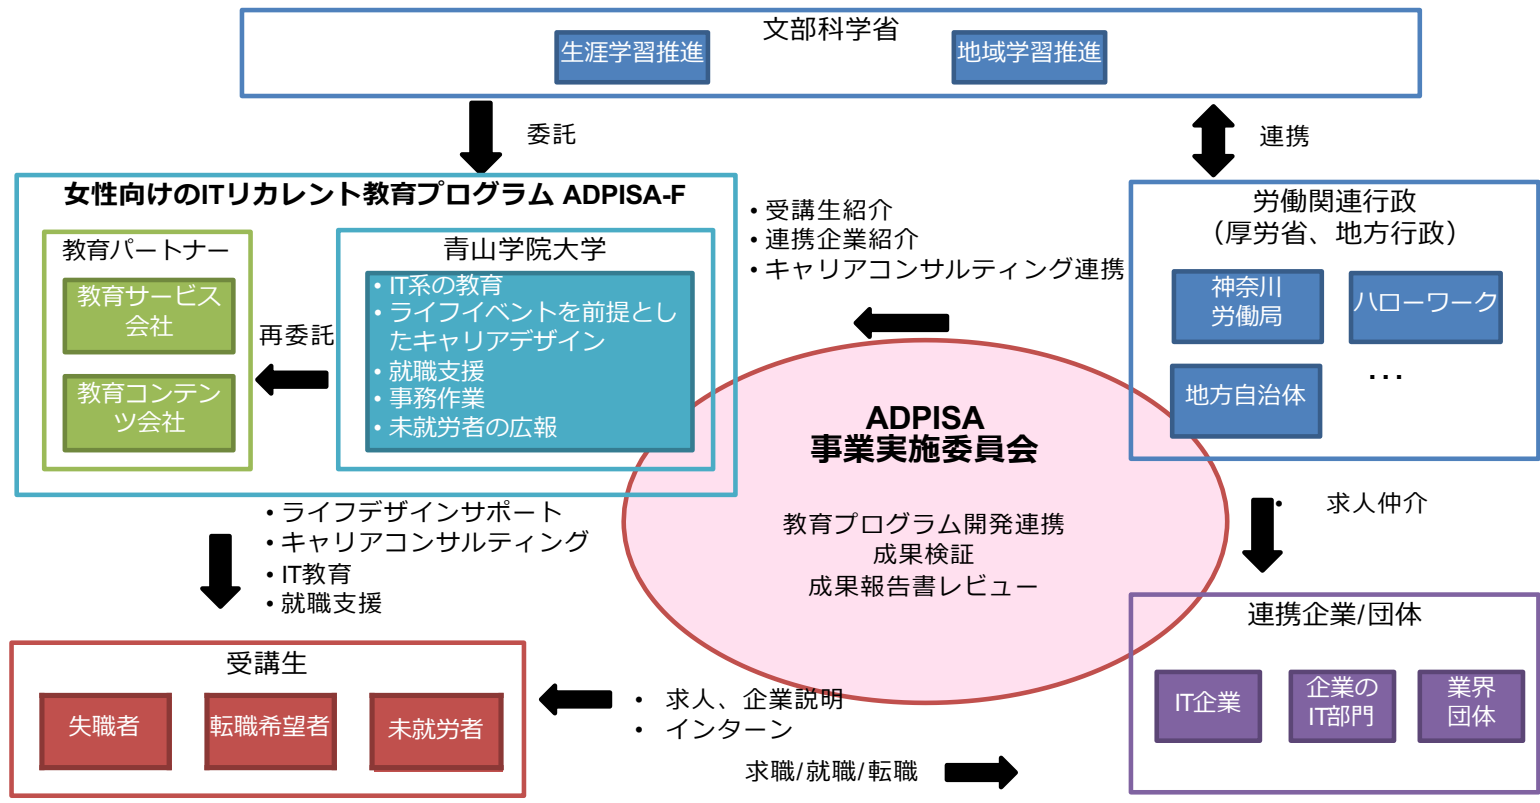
文部科学省

生涯学習推進

地域学習推進

委託

連携

女性向けのITリカレント教育プログラム ADPISA-F

教育パートナー

教育サービス会社

教育コンテンツ会社

再委託

青山学院大学

• IT系の教育
• ライフイベントを前提としたキャリアデザイン
• 就職支援
• 事務作業
• 未就労者の広報

• 受講生紹介
• 連携企業紹介
• キャリアコンサルティング連携

労働関連行政
（厚労省、地方行政）

神奈川労働局

ハローワーク

地方自治体

…

ADPISA
事業実施委員会

教育プログラム開発連携
成果検証
成果報告書レビュー

• 求人仲介

• ライフデザインサポート
• キャリアコンサルティング
• IT教育
• 就職支援

受講生

失職者

転職希望者

未就労者

• 求人、企業説明
• インターン

求職/就職/転職

連携企業/団体

IT企業

企業のIT部門

業界団体